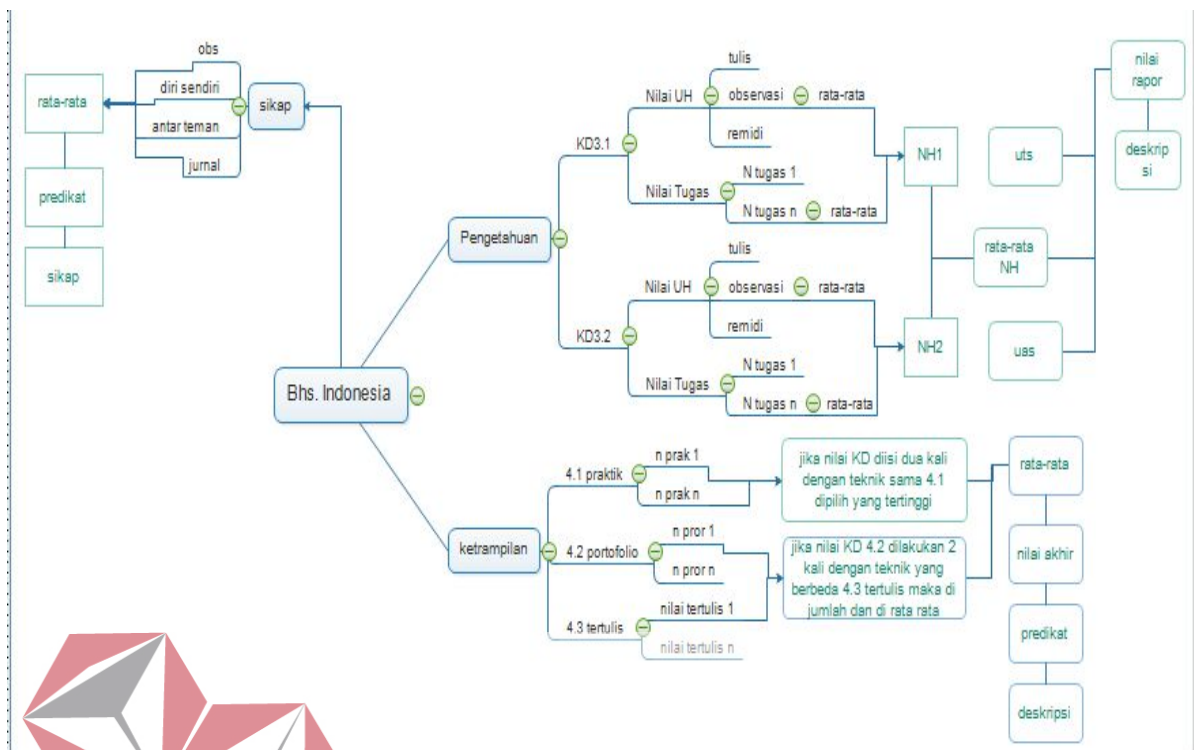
rata-rata

predikat

sikap

obs

diri sendiri

antar teman

jurnal

sikap

Bhs. Indonesia

Pengetahuan

KD3.1

Nilai UH

tulis

observasi

rata-rata

remidi

Nilai Tugas

N tugas 1

N tugas n

rata-rata

KD3.2

Nilai UH

tulis

observasi

rata-rata

remidi

Nilai Tugas

N tugas 1

N tugas n

rata-rata

NH1

NH2

rata-rata NH

uts

uas

nilai rapor

deskripsi

ketrampilan

4.1 praktik

n prak 1

n prak n

jika nilai KD diisi dua kali dengan teknik sama 4.1 dipilih yang tertinggi

4.2 portofolio

n pror 1

n pror n

jika nilai KD 4.2 dilakukan 2 kali dengan teknik yang berbeda 4.3 tertulis maka di jumlah dan di rata rata

4.3 tertulis

nilai tertulis 1

nilai tertulis n

rata-rata

nilai akhir

predikat

deskripsi